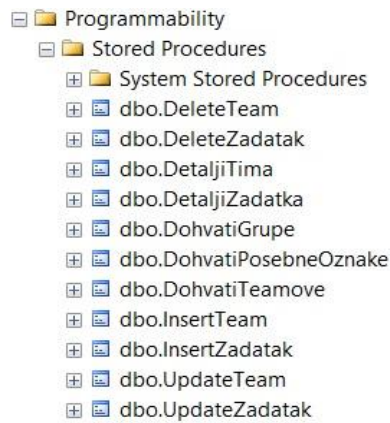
Programmability
Stored Procedures
System Stored Procedures
dbo.DeleteTeam
dbo.DeleteZadatak
dbo.DetaljiTima
dbo.DetaljiZadatka
dbo.DohvatiGrupe
dbo.DohvatiPosebneOznake
dbo.DohvatiTeamove
dbo.InsertTeam
dbo.InsertZadatak
dbo.UpdateTeam
dbo.UpdateZadatak